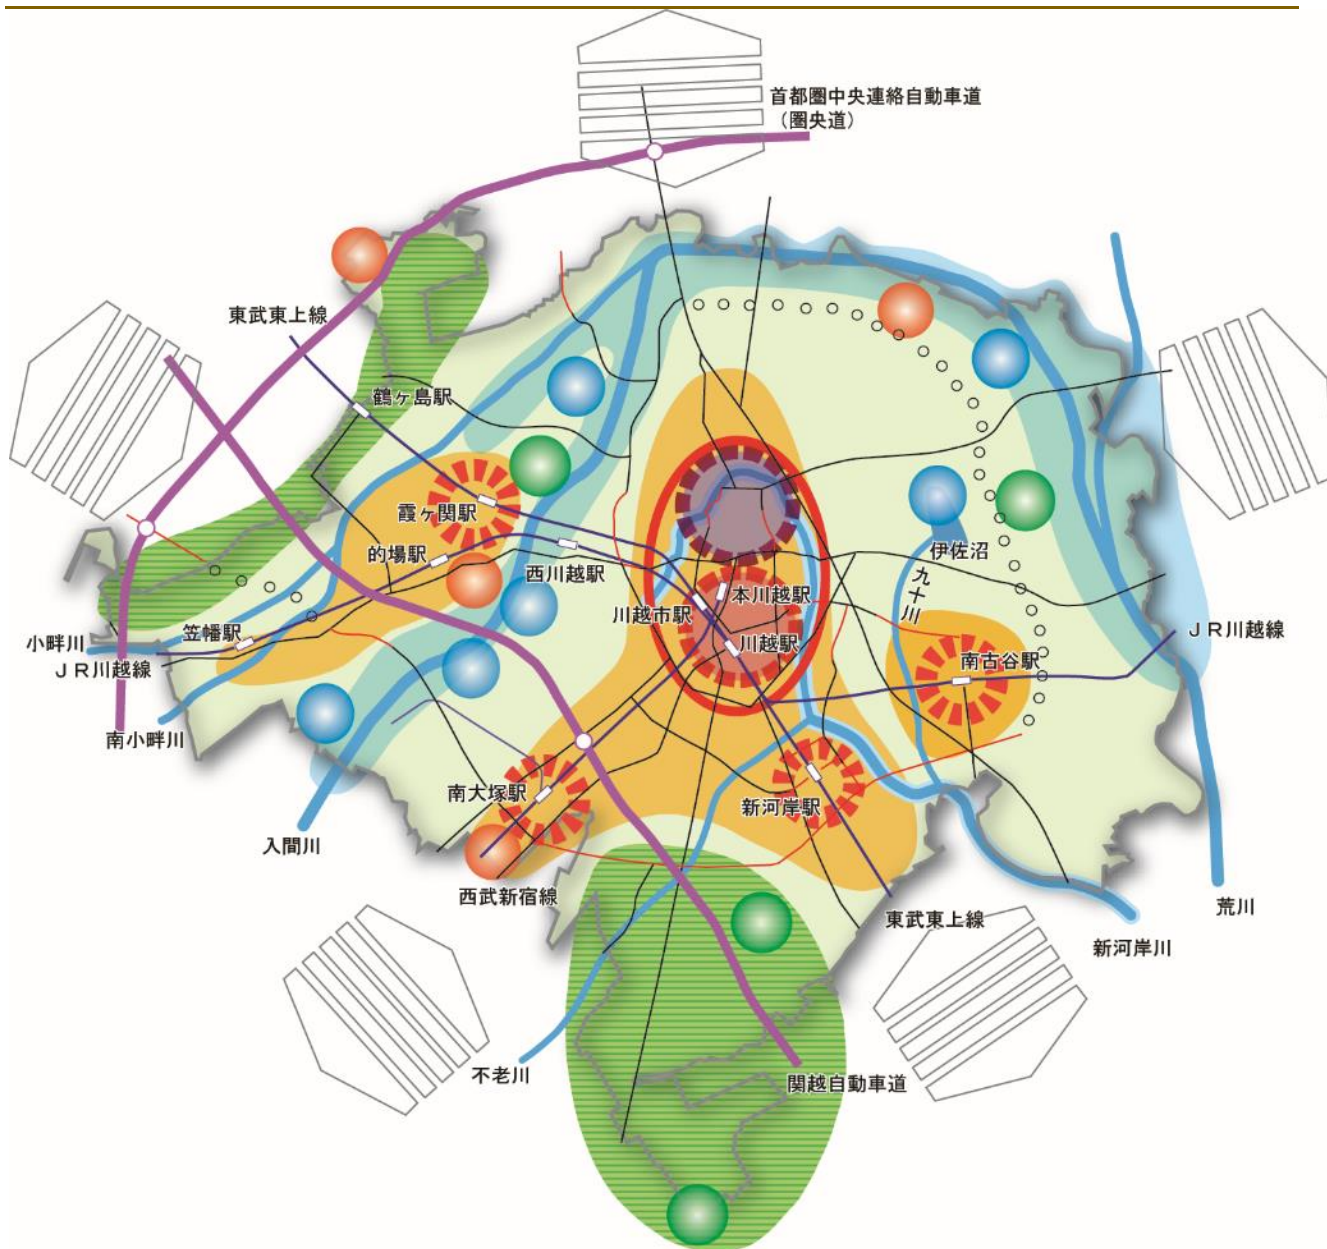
首都圏中央連絡自動車道
（圏央道）

東武東上線

鶴ヶ島駅

霞ヶ関駅

的場駅

西川越駅

川越市駅

本川越駅

川越駅

伊佐沼

九十川

南古谷駅

ＪＲ川越線

小畔川

笠幡駅

ＪＲ川越線

南小畔川

入間川

南大塚駅

新河岸駅

西武新宿線

東武東上線

荒川

新河岸川

不老川

関越自動車道